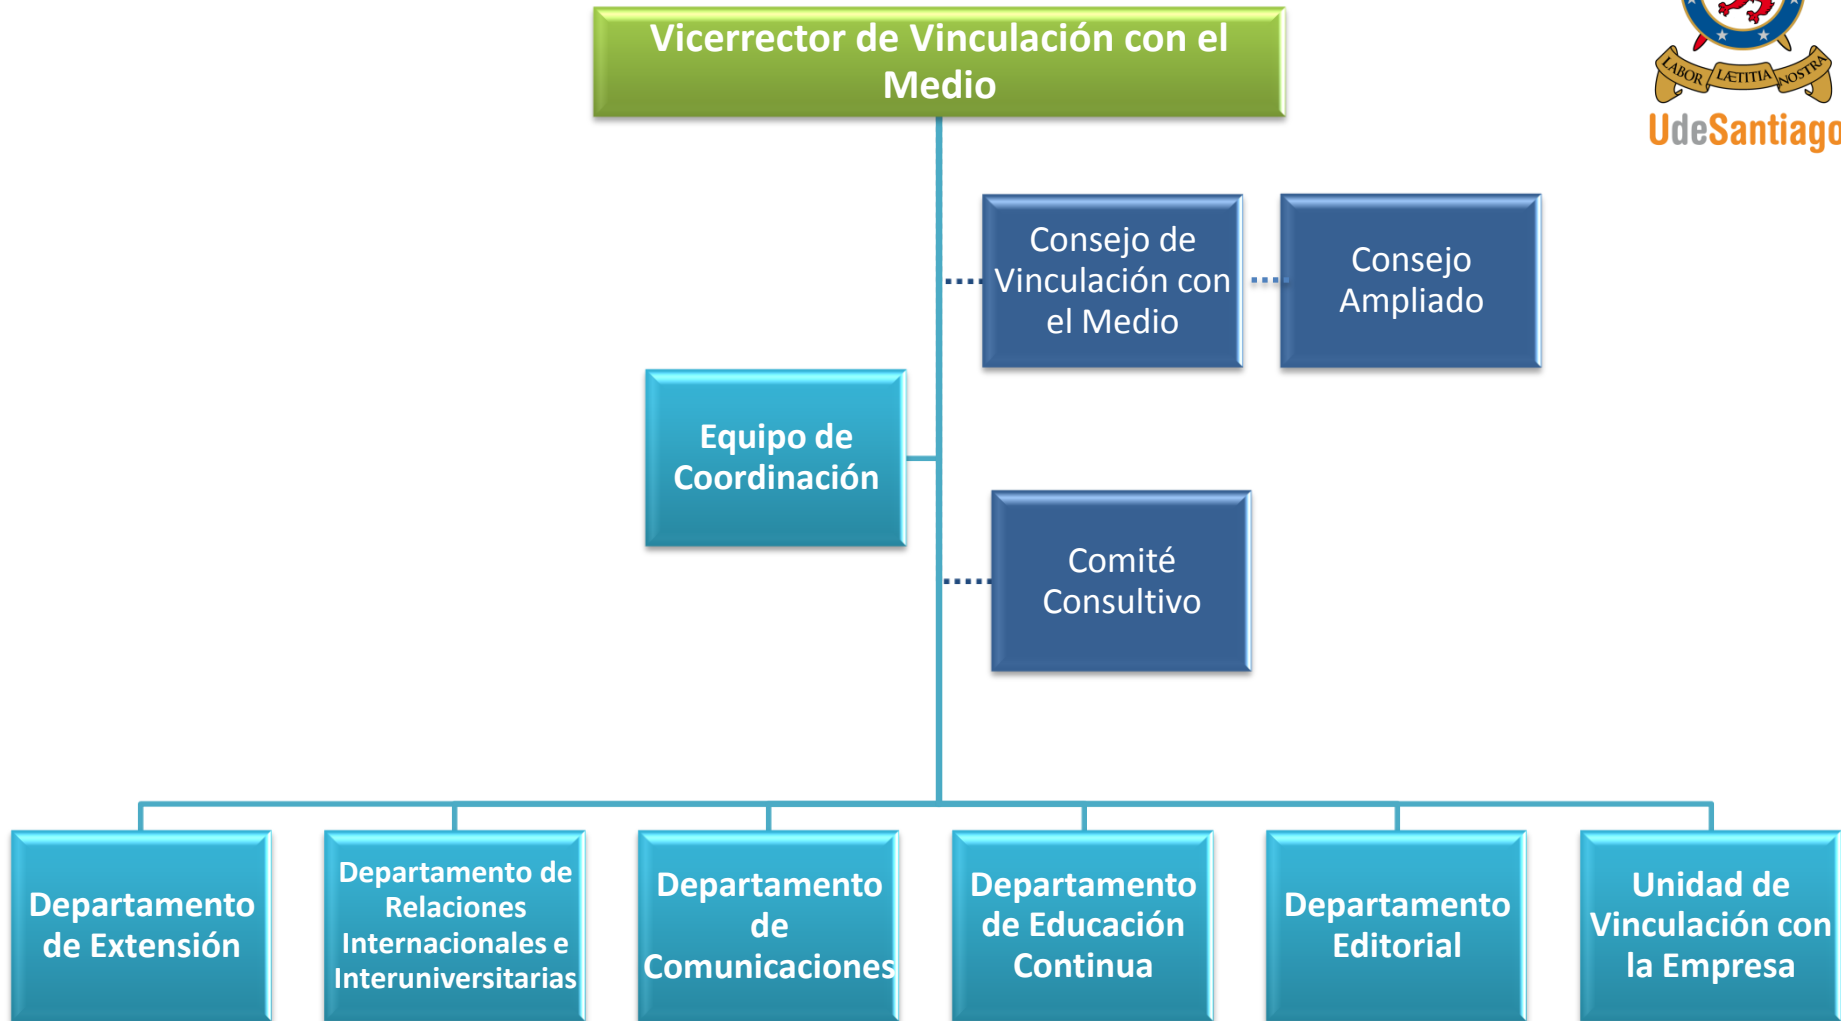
Vicerrector de Vinculación con el Medio

LABOR LÆTITIA NOSTRA
UdeSantiago

Consejo de Vinculación con el Medio

Consejo Ampliado

Equipo de Coordinación

Comité Consultivo

Departamento de Extensión

Departamento de Relaciones Internacionales e Interuniversitarias

Departamento de Comunicaciones

Departamento de Educación Continua

Departamento Editorial

Unidad de Vinculación con la Empresa